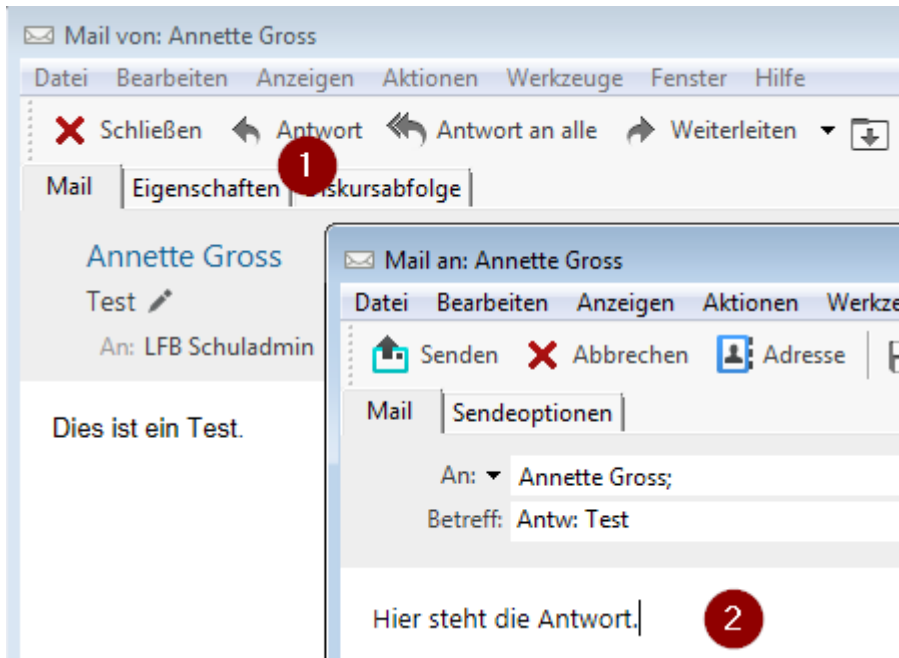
Mail von: Annette Gross

Datei Bearbeiten Anzeigen Aktionen Werkzeuge Fenster Hilfe

Schließen Antwort Antwort an alle Weiterleiten

1

Mail Eigenschaften Diskursabfolge

Annette Gross

Test

An: LFB Schuladmin

Dies ist ein Test.

Mail an: Annette Gross

Datei Bearbeiten Anzeigen Aktionen Werkze

Senden Abbrechen Adresse

Mail Sendeoptionen

An: Annette Gross;

Betreff: Antw: Test

Hier steht die Antwort.

2